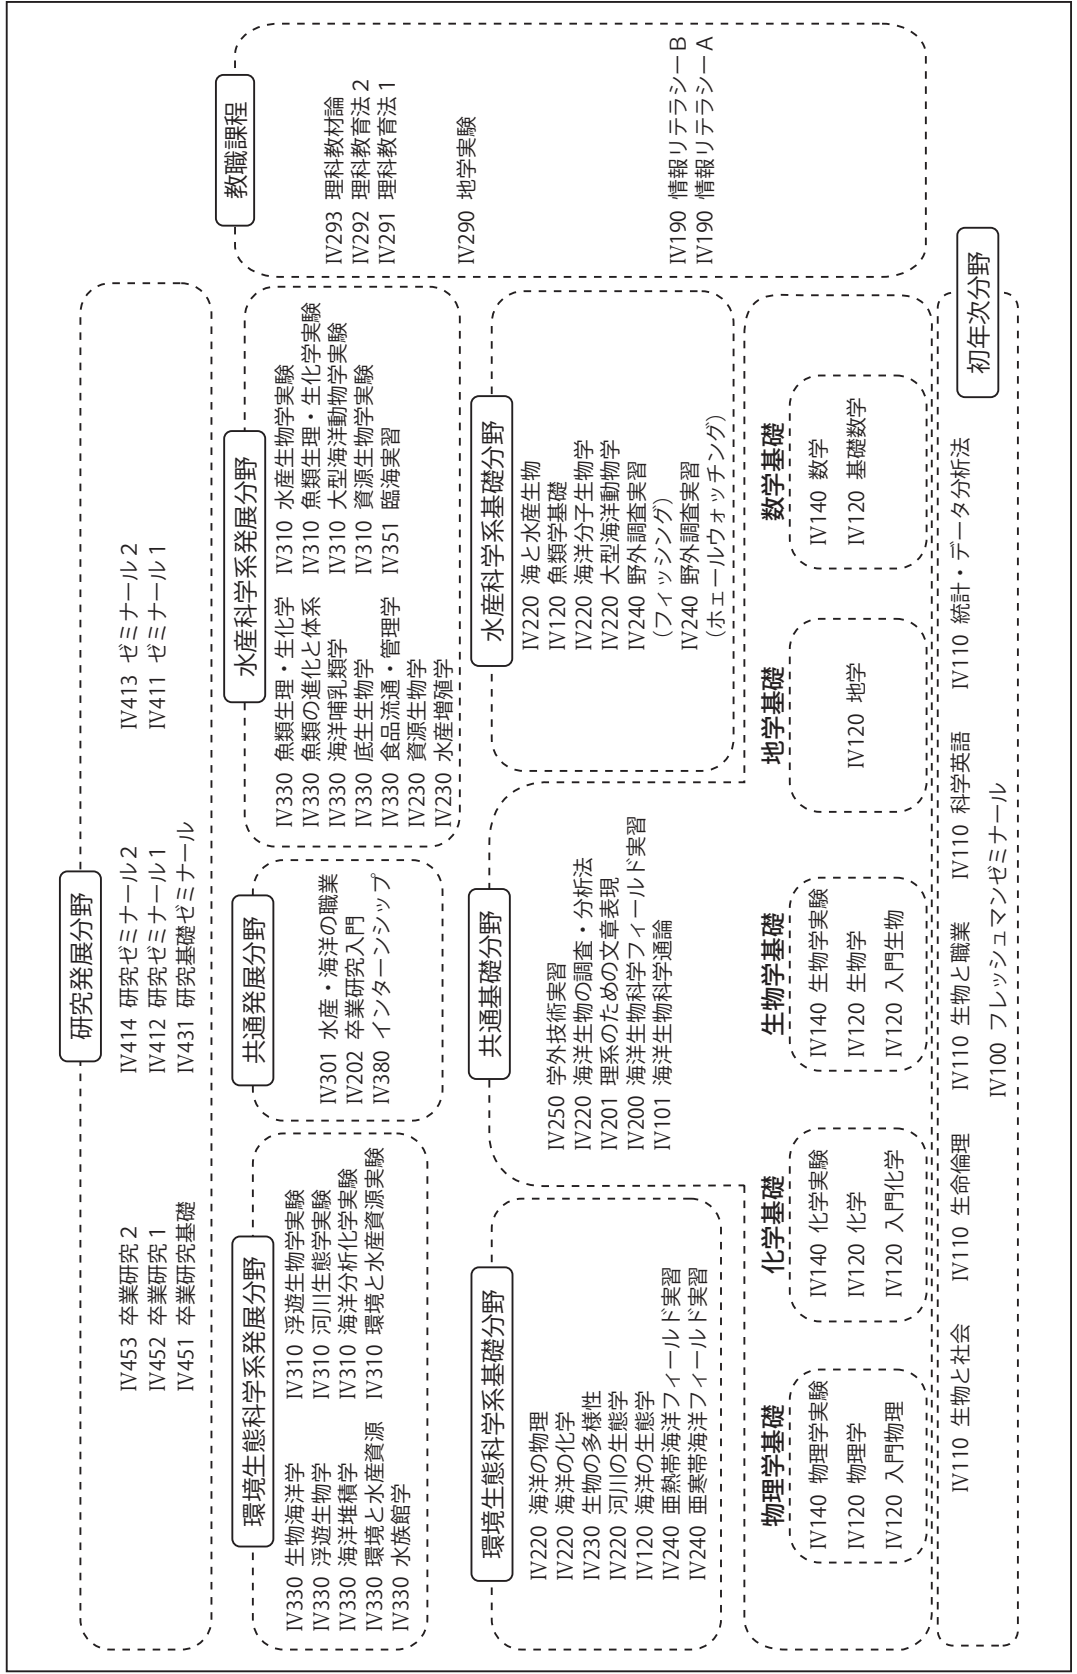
研究発展分野

IV453 卒業研究 2
IV452 卒業研究 1
IV451 卒業研究基礎

IV414 研究ゼミナール 2
IV412 研究ゼミナール 1
IV431 研究基礎ゼミナール

IV413 ゼミナール 2
IV411 ゼミナール 1

教職課程

IV293 理科教材論
IV292 理科教育法 2
IV291 理科教育法 1

IV290 地学実験

IV190 情報リテラシー B
IV190 情報リテラシー A

環境生態科学系発展分野

IV330 生物海洋学
IV330 浮遊生物学
IV330 海洋堆積学
IV330 環境と水産資源
IV330 水族館学

IV310 浮遊生物学実験
IV310 河川生態学実験
IV310 海洋分析化学実験
IV310 環境と水産資源実験

共通発展分野

IV301 水産・海洋の職業
IV202 卒業研究入門
IV380 インターンシップ

水産科学系発展分野

IV330 魚類生理・生化学
IV330 魚類の進化と体系
IV330 海洋哺乳類学
IV330 底生生物学
IV330 食品流通・管理学
IV230 資源生物学
IV230 水産増殖学

IV310 水産生物学実験
IV310 魚類生理・生化学実験
IV310 大型海洋動物学実験
IV310 資源生物学実験
IV351 臨海実習

環境生態科学系基礎分野

IV220 海洋の物理
IV220 海洋の化学
IV230 生物の多様性
IV220 河川の生態学
IV120 海洋の生態学
IV240 亜熱帯海洋フィールド実習
IV240 亜寒帯海洋フィールド実習

共通基礎分野

IV250 学外技術実習
IV220 海洋生物の調査・分析法
IV201 理系のための文章表現
IV200 海洋生物科学フィールド実習
IV101 海洋生物科学通論

水産科学系基礎分野

IV220 海と水産生物
IV120 魚類学基礎
IV220 海洋分子生物学
IV220 大型海洋動物学
IV240 野外調査実習
（フィッシング）
IV240 野外調査実習
（ホエールウォッチング）

物理学基礎

IV140 物理学実験
IV120 物理学
IV120 入門物理

化学基礎

IV140 化学実験
IV120 化学
IV120 入門化学

生物学基礎

IV140 生物学実験
IV120 生物学
IV120 入門生物

地学基礎

IV120 地学

数学基礎

IV140 数学
IV120 基礎数学

初年次分野

IV110 生物と社会 IV110 生命倫理 IV110 生物と職業 IV110 科学英語 IV110 統計・データ分析法
IV100 フレッシュマンゼミナール